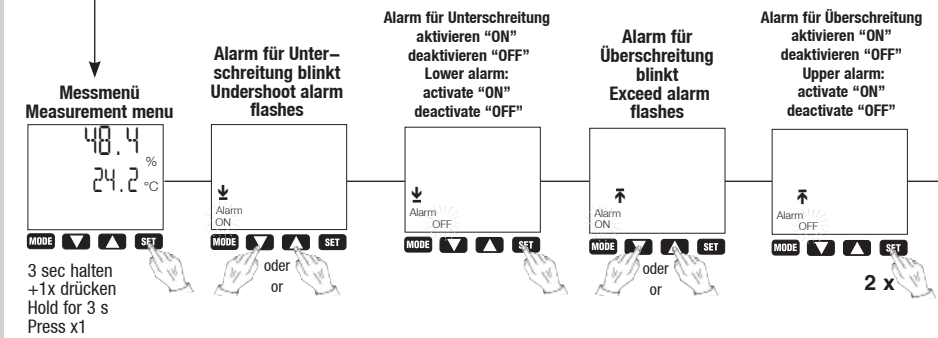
Messmenü
Measurement menu

48.4 %
24.2 °C

MODE SET

3 sec halten +1x drücken
Hold for 3 s
Press x1

Alarm für Unterschreitung blinkt
Undershoot alarm flashes

Alarm
ON

MODE SET

oder
or

Alarm für Unterschreitung aktivieren "ON" deaktivieren "OFF"
Lower alarm: activate "ON" deactivate "OFF"

Alarm
OFF

MODE SET

Alarm für Überschreitung blinkt
Exceed alarm flashes

Alarm
ON

MODE SET

oder
or

Alarm für Überschreitung aktivieren "ON" deaktivieren "OFF"
Upper alarm: activate "ON" deactivate "OFF"

Alarm
OFF

MODE SET

2 x